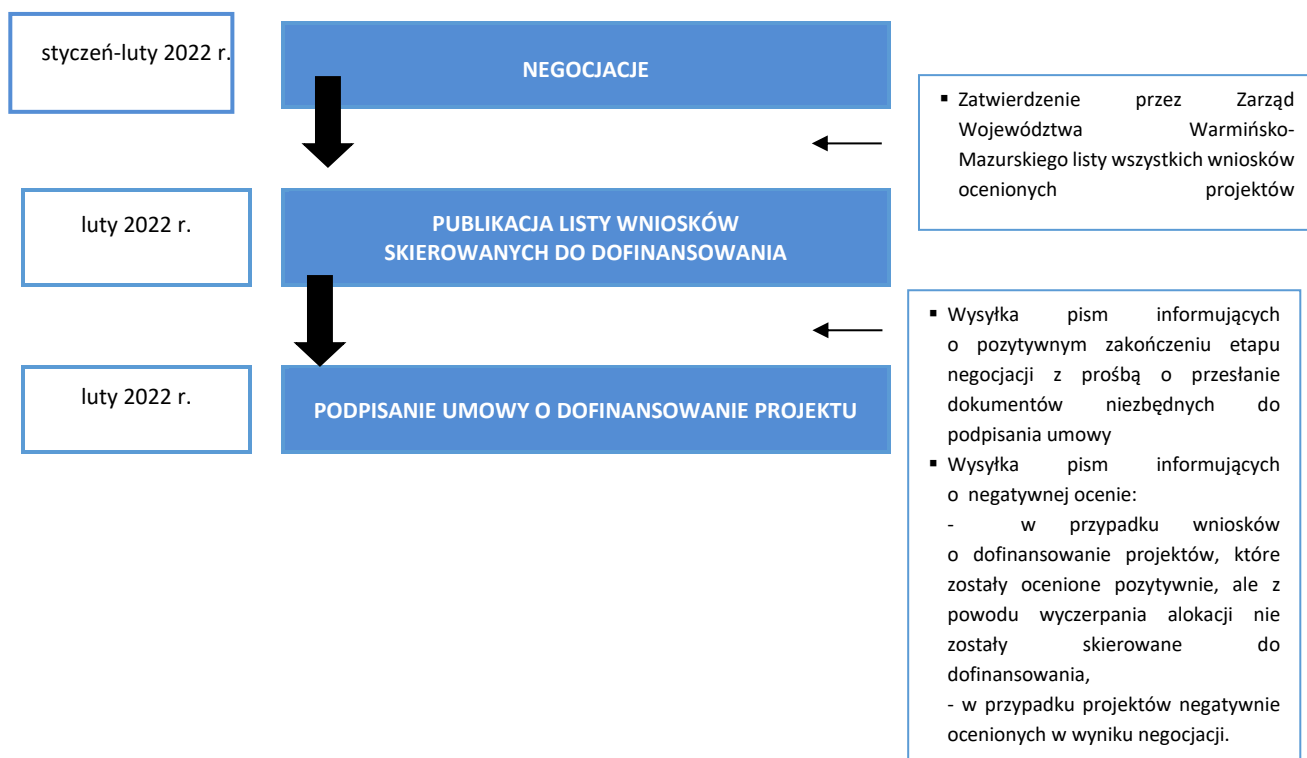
styczeń-luty 2022 r.

NEGOCJACJE

▪ Zatwierdzenie przez Zarząd Województwa Warmińsko-Mazurskiego listy wszystkich wniosków ocenionych projektów

luty 2022 r.

PUBLIKACJA LISTY WNIOSKÓW SKIEROWANYCH DO DOFINANSOWANIA

▪ Wysyłka pism informujących o pozytywnym zakończeniu etapu negocjacji z prośbą o przesłanie dokumentów niezbędnych do podpisania umowy
▪ Wysyłka pism informujących o negatywnej ocenie:
- w przypadku wniosków o dofinansowanie projektów, które zostały ocenione pozytywnie, ale z powodu wyczerpania alokacji nie zostały skierowane do dofinansowania,
- w przypadku projektów negatywnie ocenionych w wyniku negocjacji.

luty 2022 r.

PODPISANIE UMOWY O DOFINANSOWANIE PROJEKTU